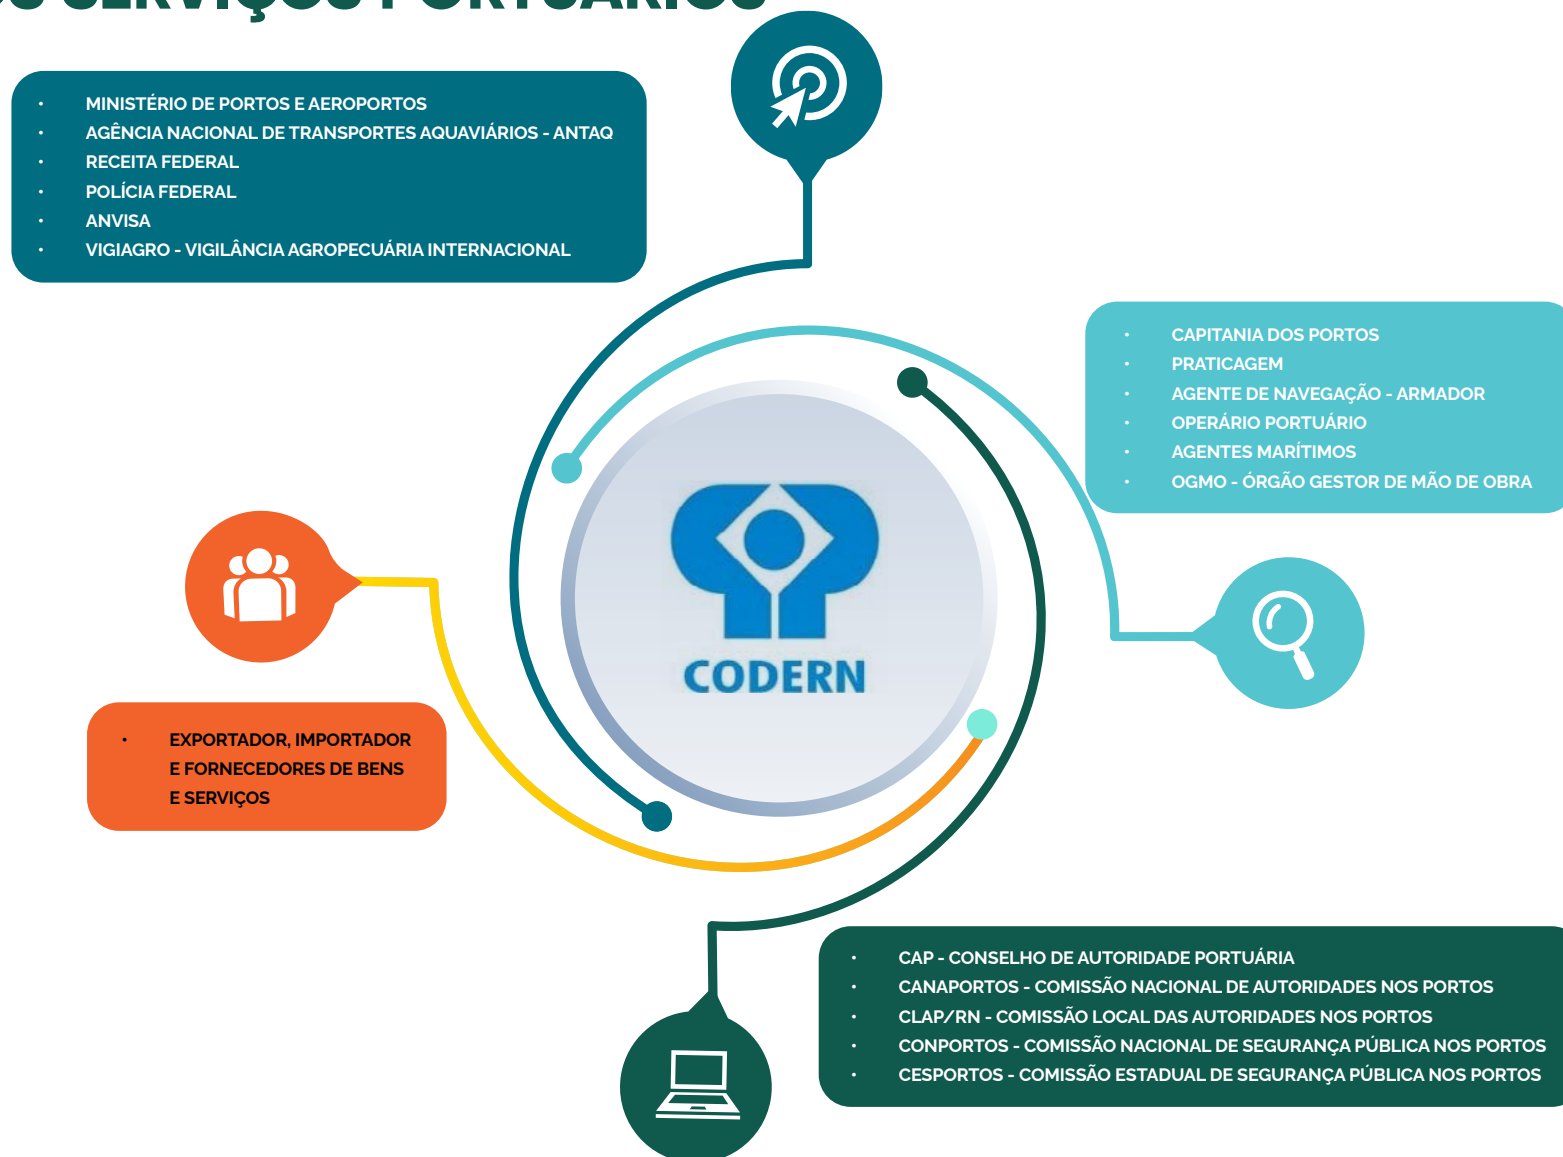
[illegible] SERVIÇOS PORTUÁRIOS

- MINISTÉRIO DE PORTOS E AEROPORTOS
- AGÊNCIA NACIONAL DE TRANSPORTES AQUAVIÁRIOS - ANTAQ
- RECEITA FEDERAL
- POLÍCIA FEDERAL
- ANVISA
- VIGIAGRO - VIGILÂNCIA AGROPECUÁRIA INTERNACIONAL

- CAPITANIA DOS PORTOS
- PRATICAGEM
- AGENTE DE NAVEGAÇÃO - ARMADOR
- OPERÁRIO PORTUÁRIO
- AGENTES MARÍTIMOS
- OGMO - ÓRGÃO GESTOR DE MÃO DE OBRA

CODERN

- EXPORTADOR, IMPORTADOR E FORNECEDORES DE BENS E SERVIÇOS

- CAP - CONSELHO DE AUTORIDADE PORTUÁRIA
- CANAPORTOS - COMISSÃO NACIONAL DE AUTORIDADES NOS PORTOS
- CLAP/RN - COMISSÃO LOCAL DAS AUTORIDADES NOS PORTOS
- CONPORTOS - COMISSÃO NACIONAL DE SEGURANÇA PÚBLICA NOS PORTOS
- CESPORTOS - COMISSÃO ESTADUAL DE SEGURANÇA PÚBLICA NOS PORTOS